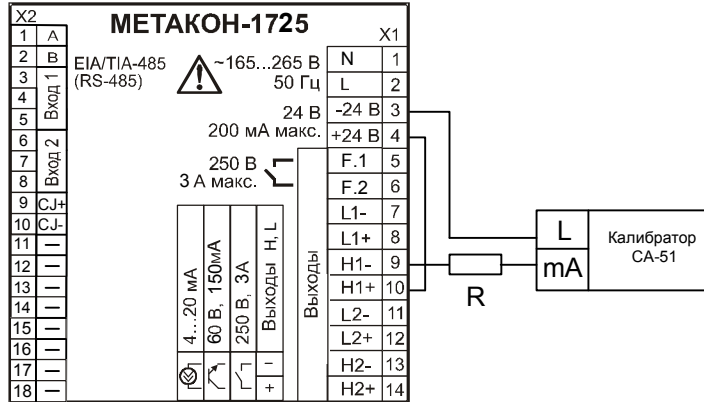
X2

| 1 | A |
|---|---|
| 2 | B |
| 3 | Вход 1 |
| 4 | |
| 5 | |
| 6 | Вход 2 |
| 7 | |
| 8 | |
| 9 | CJ+ |
| 10 | CJ- |
| 11 | — |
| 12 | — |
| 13 | — |
| 14 | — |
| 15 | — |
| 16 | — |
| 17 | — |
| 18 | — |

МЕТАКОН-1725

EIA/TIA-485 (RS-485)

~165...265 В 50 Гц

24 В 200 мА макс.

250 В 3 А макс.

4...20 мА

60 В, 150мА

250 В, 3А

Выходы H, L

–

+

Выходы

X1

| N | 1 |
|---|---|
| L | 2 |
| -24 В | 3 |
| +24 В | 4 |
| F.1 | 5 |
| F.2 | 6 |
| L1- | 7 |
| L1+ | 8 |
| H1- | 9 |
| H1+ | 10 |
| L2- | 11 |
| L2+ | 12 |
| H2- | 13 |
| H2+ | 14 |

R

L

mA

Калибратор CA-51